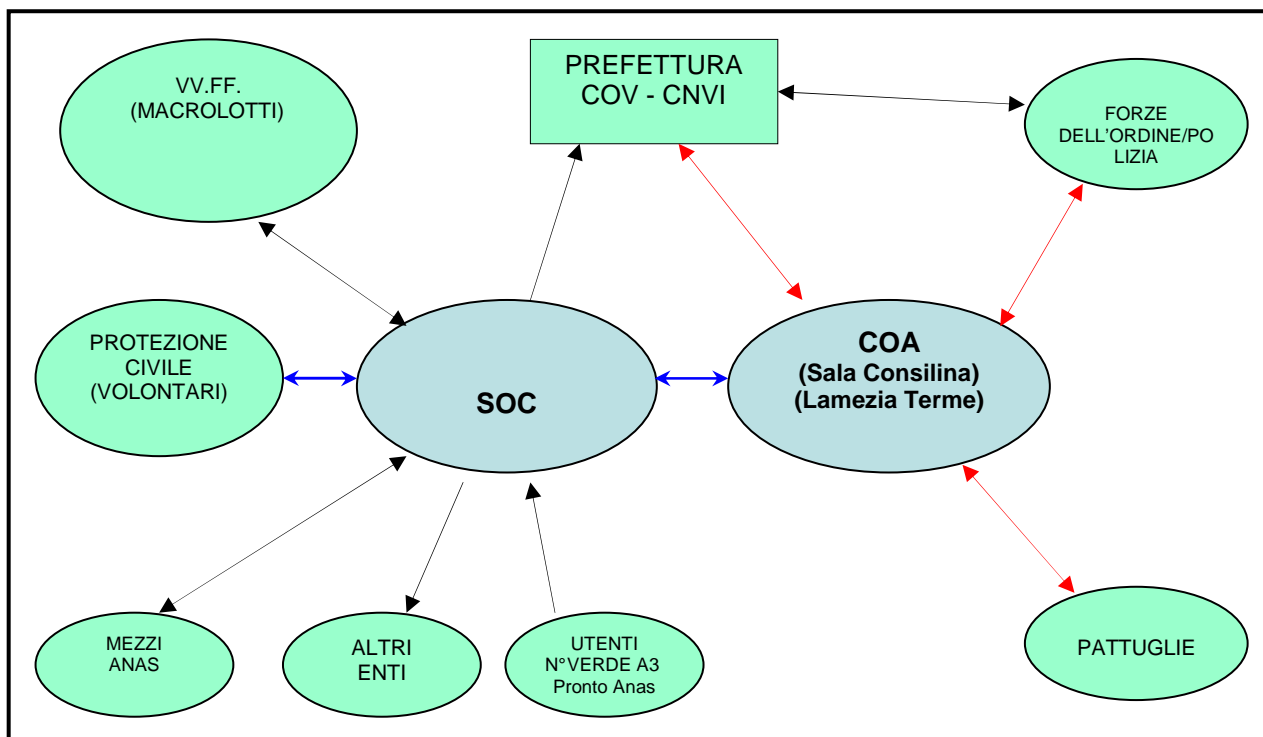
VV.FF.
(MACROLOTTI)

PREFETTURA
COV - CNVI

FORZE
DELL'ORDINE/PO
LIZIA

PROTEZIONE
CIVILE
(VOLONTARI)

SOC

COA
(Sala Consilina)
(Lamezia Terme)

MEZZI
ANAS

ALTRI
ENTI

UTENTI
N°VERDE A3
Pronto Anas

PATTUGLIE